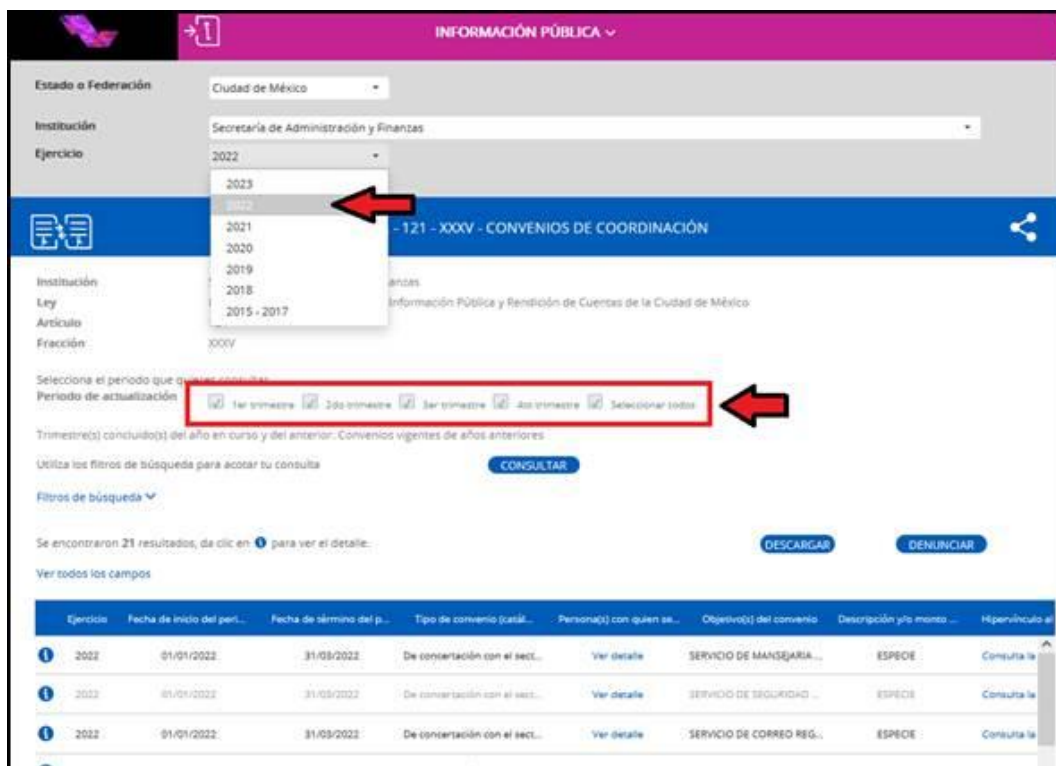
INFORMACIÓN PÚBLICA

Estado o Federación Ciudad de México

Institución Secretaría de Administración y Finanzas

Ejercicio 2022

2023
2022
2021
2020
2019
2018
2015 - 2017

- 121 - XXXV - CONVENIOS DE COORDINACIÓN

Institución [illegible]anzas
Ley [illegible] Información Pública y Rendición de Cuentas de la Ciudad de México
Artículo
Fracción XXXV

Selecciona el periodo que qu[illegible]
Periodo de actualización 1er trimestre 2do trimestre 3er trimestre 4to trimestre Seleccionar todos

Trimestre(s) concluido(s) del año en curso y del anterior: Convenios vigentes de años anteriores

Utiliza los filtros de búsqueda para acotar tu consulta CONSULTAR

Filtros de búsqueda

Se encontraron 21 resultados, da clic en para ver el detalle. DESCARGAR DENUNCIAR

Ver todos los campos

| | Ejercicio | Fecha de inicio del peri... | Fecha de término del p... | Tipo de convenio (catál... | Persona(s) con quien se... | Objetivo(s) del convenio | Descripción y/o monto ... | Hipervínculo al |
|---|---|---|---|---|---|---|---|---|
| | 2022 | 01/01/2022 | 31/03/2022 | De concertación con el sect... | Ver detalle | SERVICIO DE MANSEJARIA... | ESPECIE | Consulta la |
| | 2022 | 01/01/2022 | 31/03/2022 | De concertación con el sect... | Ver detalle | SERVICIO DE SEGURIDAD ... | ESPECIE | Consulta la |
| | 2022 | 01/01/2022 | 31/03/2022 | De concertación con el sect... | Ver detalle | SERVICIO DE CORREO REG... | ESPECIE | Consulta la |